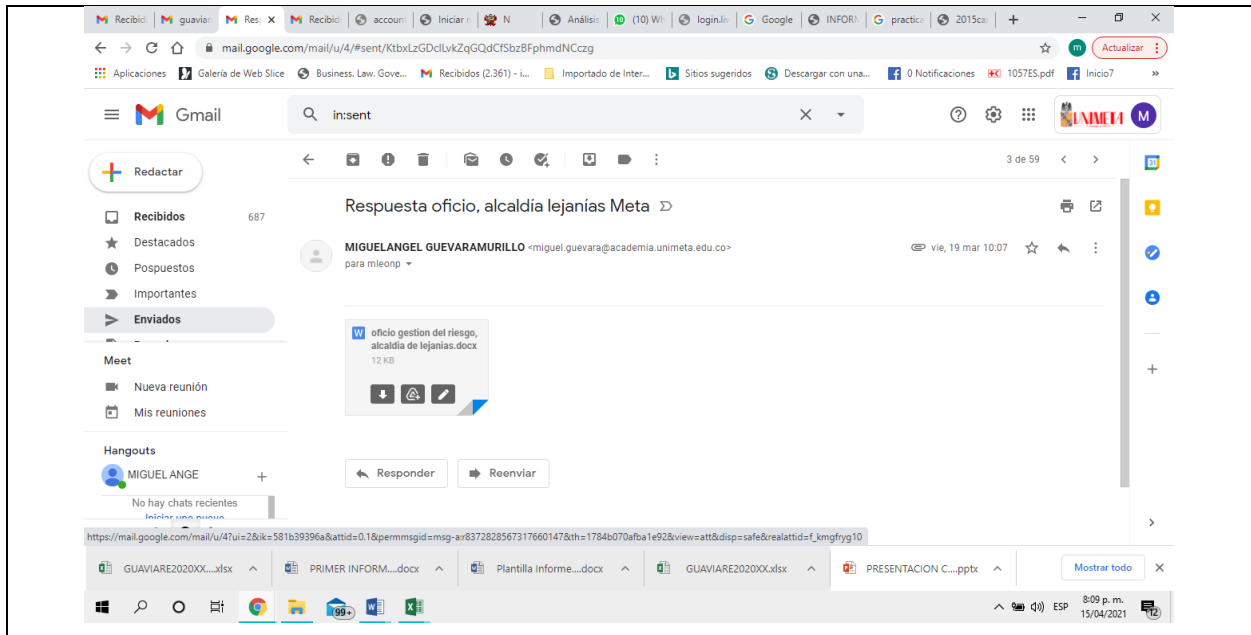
Recibid | guavia | Res × | Recibid | accoun | Iniciar | N | Análisis | (10) Wh | login.liv | Google | INFORI | practica | 2015ca | +

mail.google.com/mail/u/4/#sent/KtbxLzGDclLvkZqGQdCfSbzBFphmdNCczg

Actualizar

Aplicaciones | Galería de Web Slice | Business. Law. Gove... | Recibidos (2.361) - i... | Importado de Inter... | Sitios sugeridos | Descargar con una... | 0 Notificaciones | 1057ES.pdf | Inicio7 | »

Gmail

in:sent

UNIMETA M

Redactar

Recibidos 687
Destacados
Pospuestos
Importantes
Enviados

Meet
Nueva reunión
Mis reuniones

Hangouts
MIGUEL ANGE +
No hay chats recientes
Iniciar uno nuevo

3 de 59

Respuesta oficio, alcaldía lejanias Meta

MIGUELANGEL GUEVARAMURILLO <miguel.guevara@academia.unimeta.edu.co>
para mleonp

vie, 19 mar 10:07

oficio gestion del riesgo, alcaldia de lejanias.docx
12 KB

Responder
Reenviar

https://mail.google.com/mail/u/4?ui=2&ik=581b39396a&attid=0.1&permmsgid=msg-a:r8372828567317660147&th=1784b070afba1e92&view=att&disp=safe&realattid=f_kmgfryg10

GUAVIARE2020XX....xlsx | PRIMER INFORM....docx | Plantilla Informe....docx | GUAVIARE2020XX.xlsx | PRESENTACION C....pptx | Mostrar todo

99+

ESP 8:09 p. m. 15/04/2021 12